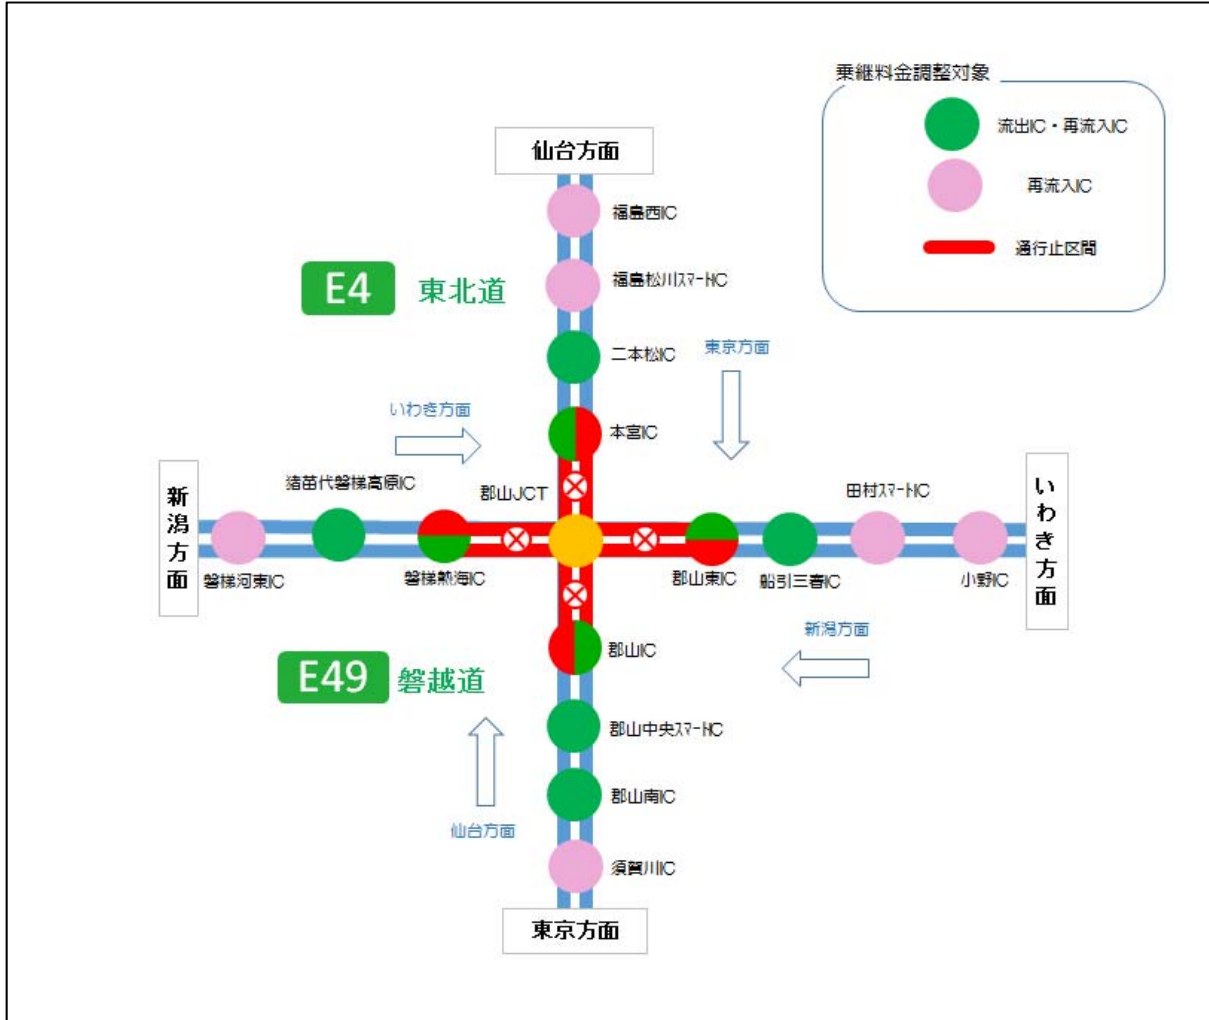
乗継料金調整対象

流出IC・再流入IC

再流入IC

通行止区間

仙台方面

福島西IC

E4 東北道

福島松川スマートIC

二本松IC

東京方面

いわき方面

本宮IC

新潟方面

猪苗代磐梯高原IC

郡山JCT

田村スマートIC

いわき方面

磐梯河東IC

磐梯熱海IC

郡山東IC

船引三春IC

小野IC

新潟方面

郡山IC

E49 磐越道

郡山中央スマートIC

郡山南IC

仙台方面

須賀川IC

東京方面